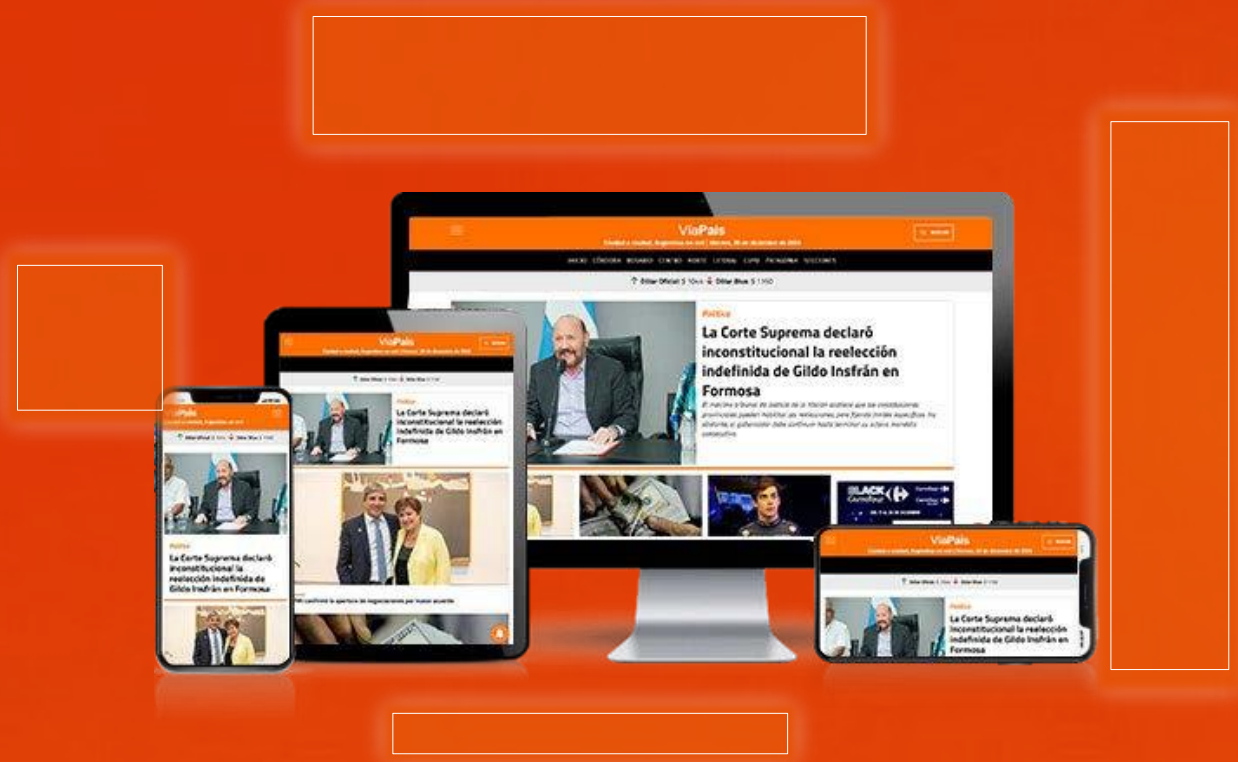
VíaPaís

Ciudad a ciudad, Argentina en red | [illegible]

INICIO CÓRDOBA ROSARIO CENTRO NORTE LITORAL CUYO PATAGONIA SECCIONES

Dólar Oficial $ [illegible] Dólar Blue $ 1.150

Política

La Corte Suprema declaró inconstitucional la reelección indefinida de Gildo Insfrán en Formosa

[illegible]

BLACK Carrefour

VíaPaís

Política

La Corte Suprema declaró inconstitucional la reelección indefinida de Gildo Insfrán en Formosa

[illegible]

VíaPaís

Política

La Corte Suprema declaró inconstitucional la reelección indefinida de Gildo Insfrán en Formosa

VíaPaís

Política

La Corte Suprema declaró inconstitucional la reelección indefinida de Gildo Insfrán en Formosa